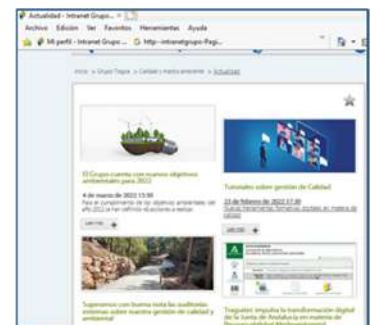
Actualidad - Intranet Grupo ... ×

Archivo Edición Ver Favoritos Herramientas Ayuda

Mi perfil - Intranet Grupo ... http--intranetgrupo-Pagi...

Inicio > Grupo Tragsa > Calidad y medio ambiente > Actualidad

El Grupo cuenta con nuevos objetivos ambientales para 2022

4 de marzo de 2022 13:00

Para el cumplimiento de los objetivos ambientales, en el año 2022 se han definido las acciones a realizar.

Leer más

Tutoriales sobre gestión de Calidad

23 de febrero de 2022 17:30

Nuevas herramientas formativas, grabadas en materia de calidad.

Leer más

Superamos con buena nota las auditorías externas sobre nuestra gestión de calidad y ambiental

Tragsatec impulsa la transformación digital de la Junta de Andalucía en materia de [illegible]